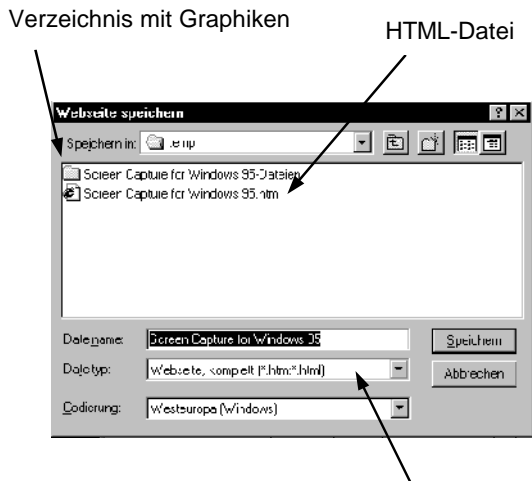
Verzeichnis mit Graphiken

HTML-Datei

Webseite speichern

Speichern in: temp

Screen Capture for Windows 95-Dateien

Screen Capture for Windows 95.htm

Dateiname: Screen Capture for Windows 95

Dateityp: Webseite, komplett (*.htm;*.html)

Codierung: Westeuropa (Windows)

Speichern

Abbrechen